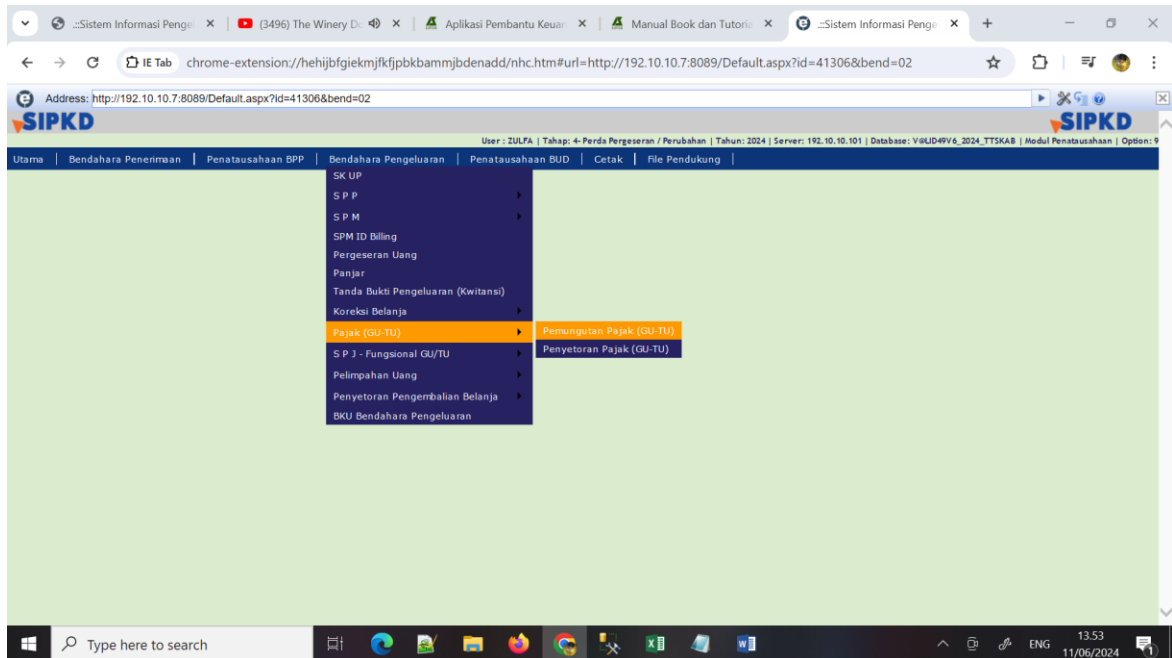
.::Sistem Informasi Penge ×
(3496) The Winery D ×
Aplikasi Pembantu Keuan ×
Manual Book dan Tutoria ×
.::Sistem Informasi Penge ×
+

IE Tab chrome-extension://hehijbfgiekmjfkfjpbkbammjbdenadd/nhc.htm#url=http://192.10.10.7:8089/Default.aspx?id=41306&bend=02

Address: http://192.10.10.7:8089/Default.aspx?id=41306&bend=02

SIPKD
SIPKD

User : ZULFA | Tahap: 4- Perda Pergeseran / Perubahan | Tahun: 2024 | Server: 192.10.10.101 | Database: V@LID49V6_2024_TTSKAB | Modul Penatausahaan | Option: 9

Utama | Bendahara Penerimaan | Penatausahaan BPP | Bendahara Pengeluaran | Penatausahaan BUD | Cetak | File Pendukung |

SK UP
S P P
S P M
SPM ID Billing
Pergeseran Uang
Panjar
Tanda Bukti Pengeluaran (Kwitansi)
Koreksi Belanja
Pajak (GU-TU)
S P J - Fungsional GU/TU
Pelimpahan Uang
Penyetoran Pengembalian Belanja
BKU Bendahara Pengeluaran

Pemungutan Pajak (GU-TU)
Penyetoran Pajak (GU-TU)

Type here to search
ENG
13.53
11/06/2024